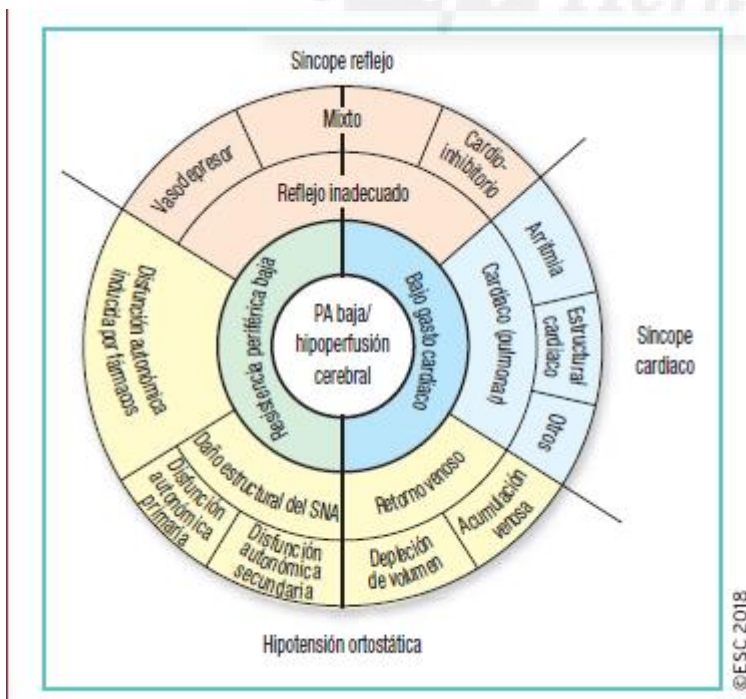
Síncope reflejo

Mixto

Vasodepresor

Cardioinhibitorio

Reflejo inadecuado

Arritmia

Cardiaco (pulmonar)

Estructural cardiaco

Otros

Síncope cardiaco

Disfunción autonómica inducida por fármacos

Resistencia periférica baja

Bajo gasto cardiaco

PA baja/ hipoperfusión cerebral

Daño estructural del SNA

Retorno venoso

Acumulación venosa

Depleción de volumen

Disfunción autonómica primaria

Disfunción autonómica secundaria

Hipotensión ortostática

©ESC 2018